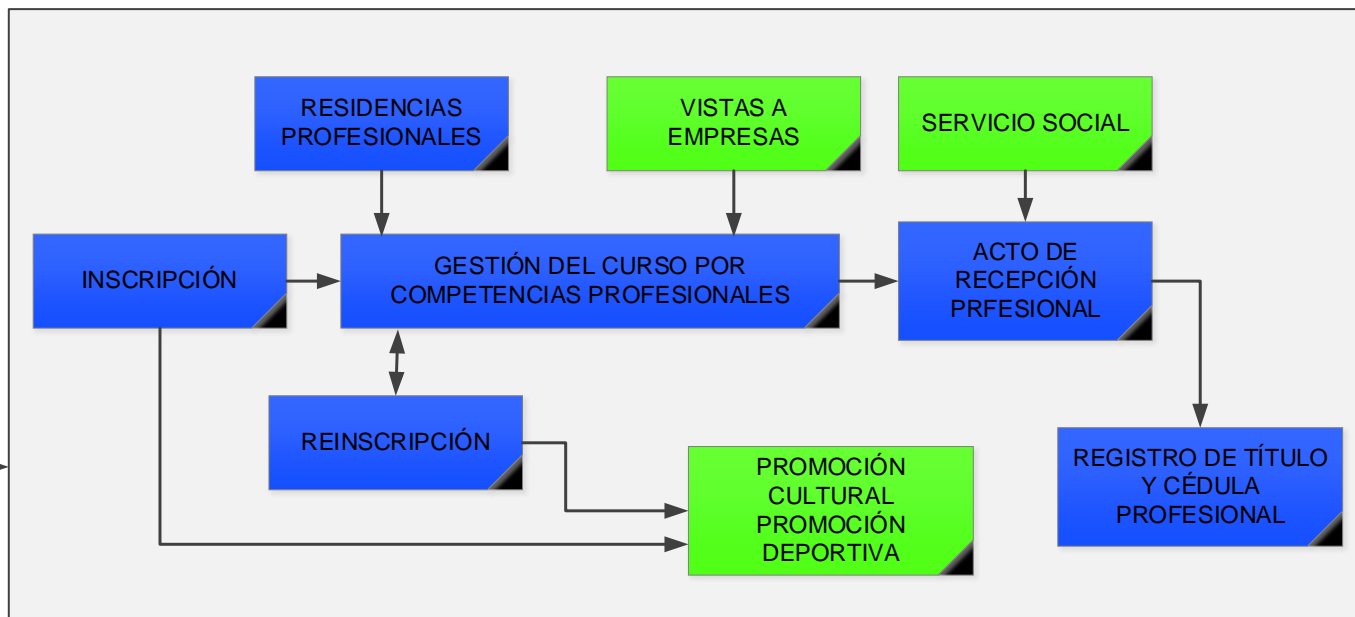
RESIDENCIAS PROFESIONALES

VISTAS A EMPRESAS

SERVICIO SOCIAL

INSCRIPCIÓN

GESTIÓN DEL CURSO POR COMPETENCIAS PROFESIONALES

ACTO DE RECEPCIÓN PRFESIONAL

REINSCRIPCIÓN

PROMOCIÓN CULTURAL PROMOCIÓN DEPORTIVA

REGISTRO DE TÍTULO Y CÉDULA PROFESIONAL